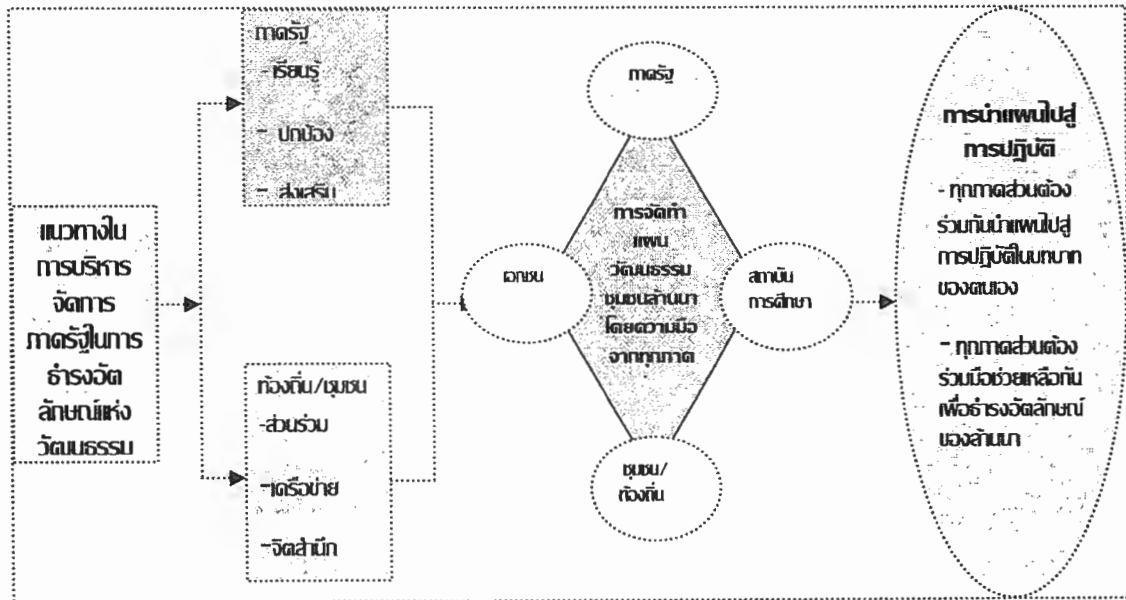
แนวทางในการบริหารจัดการภาครัฐในการธำรงอัตลักษณ์แห่งวัฒนธรรม

ภาครัฐ
- เรียนรู้
- ปกป้อง
- ส่งเสริม

ท้องถิ่น/ชุมชน
-ส่วนร่วม
-เครือข่าย
-จิตสำนึก

ภาครัฐ

เอกชน

การจัดทำแผนวัฒนธรรมชุมชนล้านนาโดยความมือจากทุกภาค

สถาบันการศึกษา

ชุมชน/ท้องถิ่น

การนำแผนไปสู่การปฏิบัติ
- ทุกภาคส่วนต้องร่วมกันนำแผนไปสู่การปฏิบัติในบทบาทของตนเอง

- ทุกภาคส่วนต้องร่วมมือช่วยเหลือกันเพื่อธำรงอัตลักษณ์ของล้านนา